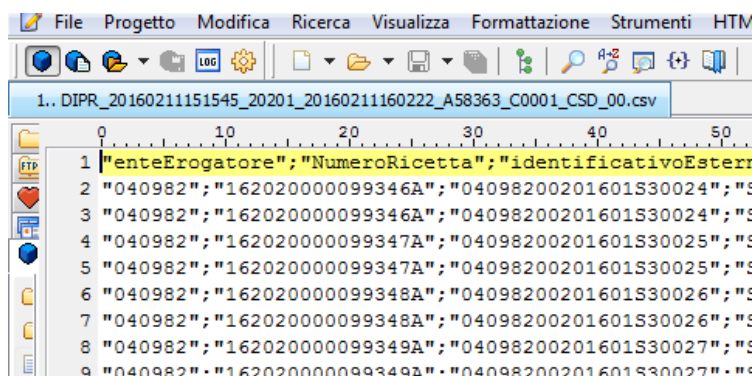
File Progetto Modifica Ricerca Visualizza Formattazione Strumenti HTM

LOG

1.. DIPR_20160211151545_20201_20160211160222_A58363_C0001_CSD_00.csv

0 10 20 30 40 50

FTP

1 "enteErogatore";"NumeroRicetta";"identificativoEstern
2 "040982";"162020000099346A";"0409820201601S30024";"S
3 "040982";"162020000099346A";"0409820201601S30024";"S
4 "040982";"162020000099347A";"0409820201601S30025";"S
5 "040982";"162020000099347A";"0409820201601S30025";"S
6 "040982";"162020000099348A";"0409820201601S30026";"S
7 "040982";"162020000099348A";"0409820201601S30026";"S
8 "040982";"162020000099349A";"0409820201601S30027";"S
9 "040982";"162020000099349A";"0409820201601S30027";"S